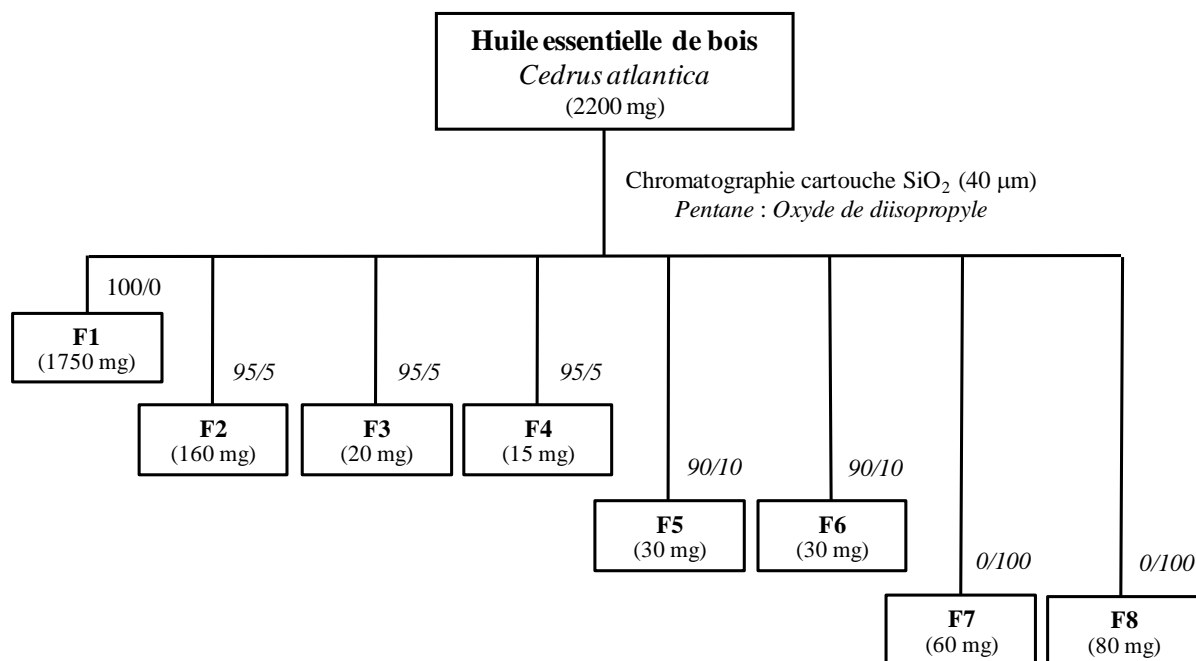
**Huile essentielle de bois**
*Cedrus atlantica*
(2200 mg)

Chromatographie cartouche $SiO_2$ (40 μm)
*Pentane* : *Oxyde de diisopropyle*

100/0

**F1**
(1750 mg)

*95/5*

**F2**
(160 mg)

*95/5*

**F3**
(20 mg)

*95/5*

**F4**
(15 mg)

*90/10*

**F5**
(30 mg)

*90/10*

**F6**
(30 mg)

*0/100*

**F7**
(60 mg)

*0/100*

**F8**
(80 mg)